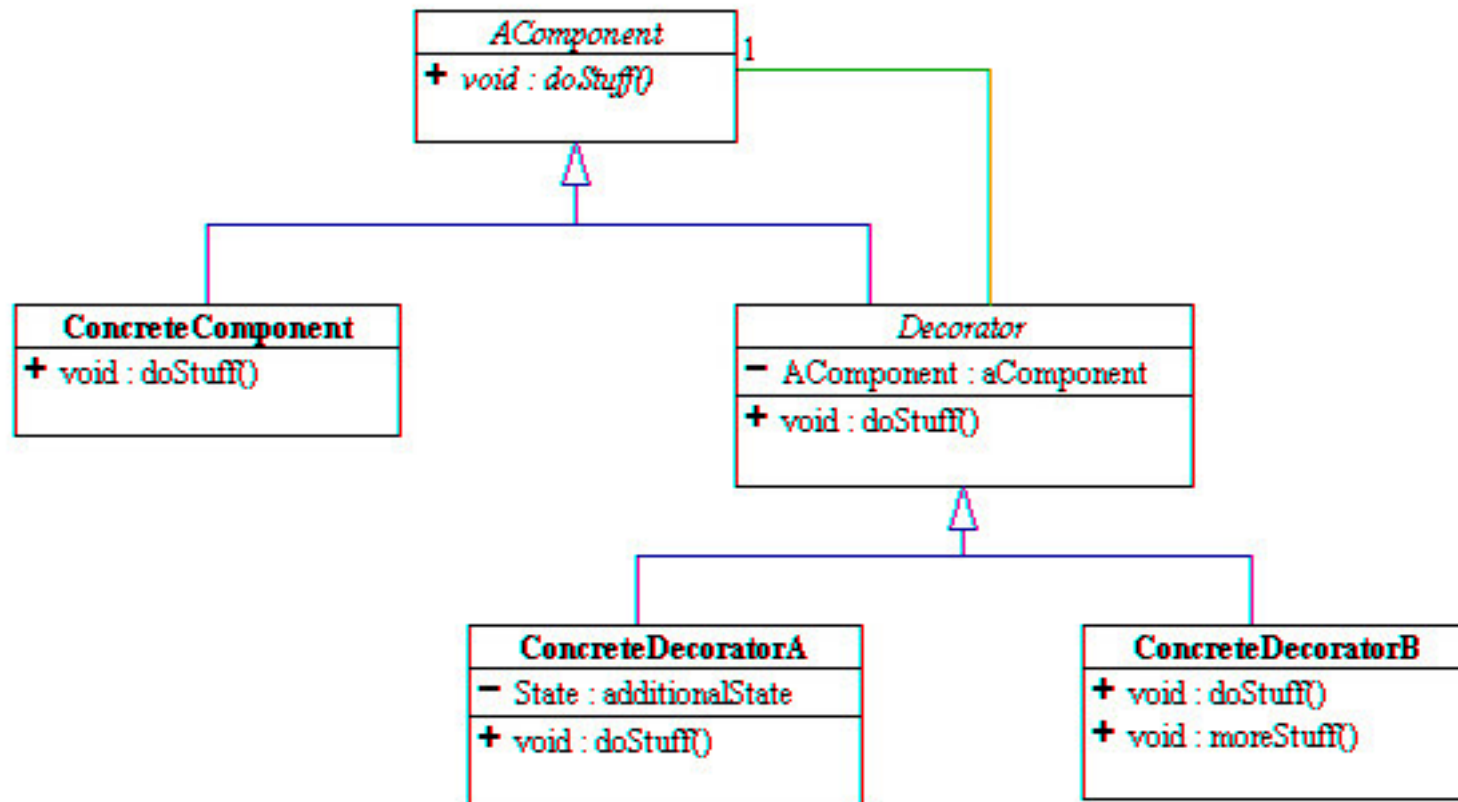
AComponent
+ void : doStuff()

1

ConcreteComponent
+ void : doStuff()

Decorator
− AComponent : aComponent
+ void : doStuff()

ConcreteDecoratorA
− State : additionalState
+ void : doStuff()

ConcreteDecoratorB
+ void : doStuff()
+ void : moreStuff()